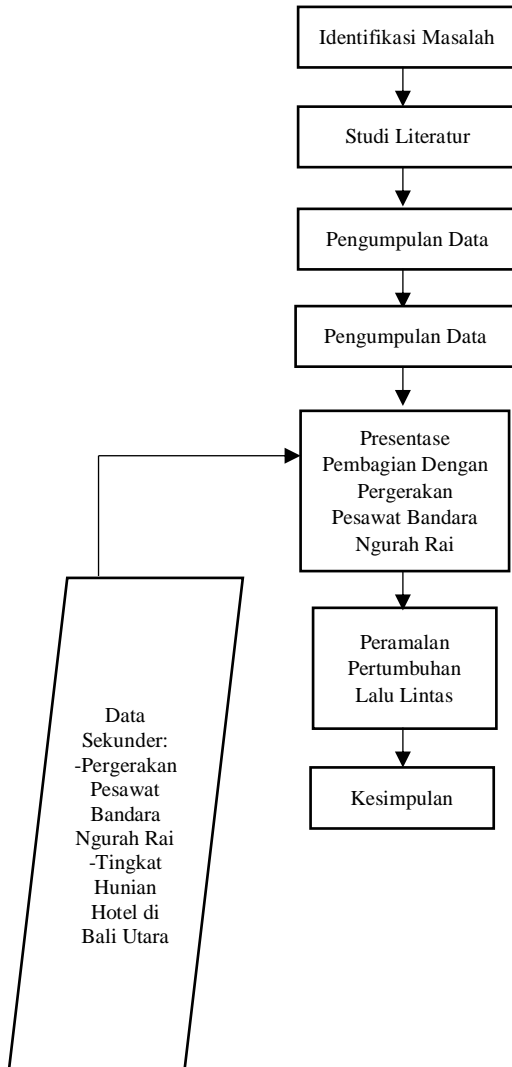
Identifikasi Masalah

Studi Literatur

Pengumpulan Data

Pengumpulan Data

Presentase Pembagian Dengan Pergerakan Pesawat Bandara Ngurah Rai

Peramalan Pertumbuhan Lalu Lintas

Kesimpulan

Data Sekunder: -Pergerakan Pesawat Bandara Ngurah Rai -Tingkat Hunian Hotel di Bali Utara